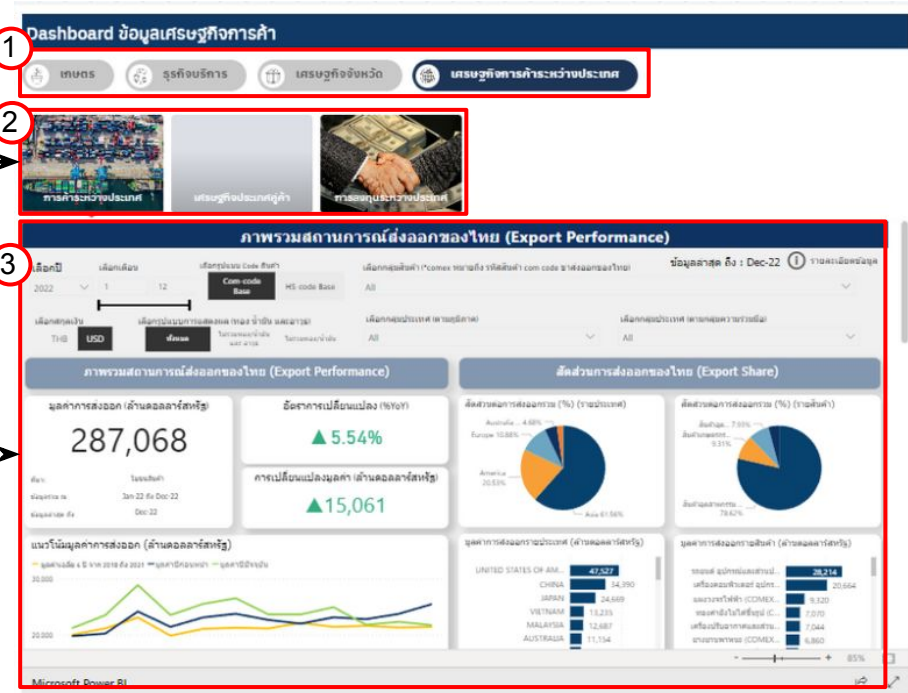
Dashboard ข้อมูลเศรษฐกิจการค้า

1

เกษตร

ธุรกิจบริการ

เศรษฐกิจจังหวัด

เศรษฐกิจการค้าระหว่างประเทศ

2

การค้าระหว่างประเทศ

เศรษฐกิจประเทศคู่ค้า

การลงทุนระหว่างประเทศ

3

ภาพรวมสถานการณ์ส่งออกของไทย (Export Performance)

เลือกปี

2022

เลือกเดือน

1

12

เลือกรูปแบบ Code สินค้า

Com-code Base

HS-code Base

เลือกกลุ่มสินค้า (*comex หมายถึง รหัสสินค้า com code ฯ ส่งออกของไทย)

All

ข้อมูลล่าสุด ถึง : Dec-22

รายละเอียดข้อมูล

เลือกสกุลเงิน

THB

USD

เลือกรูปแบบการแสดงผล

ทั้งหมด

All

All

ภาพรวมสถานการณ์ส่งออกของไทย (Export Performance)

สัดส่วนการส่งออกของไทย (Export Share)

มูลค่าการส่งออก (ล้านดอลลาร์สหรัฐ)

287,068

อัตราการเปลี่ยนแปลง (%YoY)

▲5.54%

การเปลี่ยนแปลงมูลค่า (ล้านดอลลาร์สหรัฐ)

▲15,061

ข้อมูลช่วง Jan 22 ถึง Dec 22

ข้อมูลล่าสุด ถึง Dec 22

สัดส่วนต่อการส่งออกรวม (%) (รายประเทศ)

Australia 4.68%

Europe 10.88%

America 20.53%

Asia 61.56%

สัดส่วนต่อการส่งออกรวม (%) (รายสินค้า)

7.93%

9.51%

78.62%

แนวโน้มมูลค่าการส่งออก (ล้านดอลลาร์สหรัฐ)

30,000

20,000

มูลค่าการส่งออกรายประเทศ (ล้านดอลลาร์สหรัฐ)

UNITED STATES OF AM... 47,527

CHINA 34,390

JAPAN 24,669

VIETNAM 13,235

MALAYSIA 12,687

AUSTRALIA 11,154

มูลค่าการส่งออกรายสินค้า (ล้านดอลลาร์สหรัฐ)

28,214

20,664

9,320

7,070

7,044

6,860

85%

Microsoft Power BI